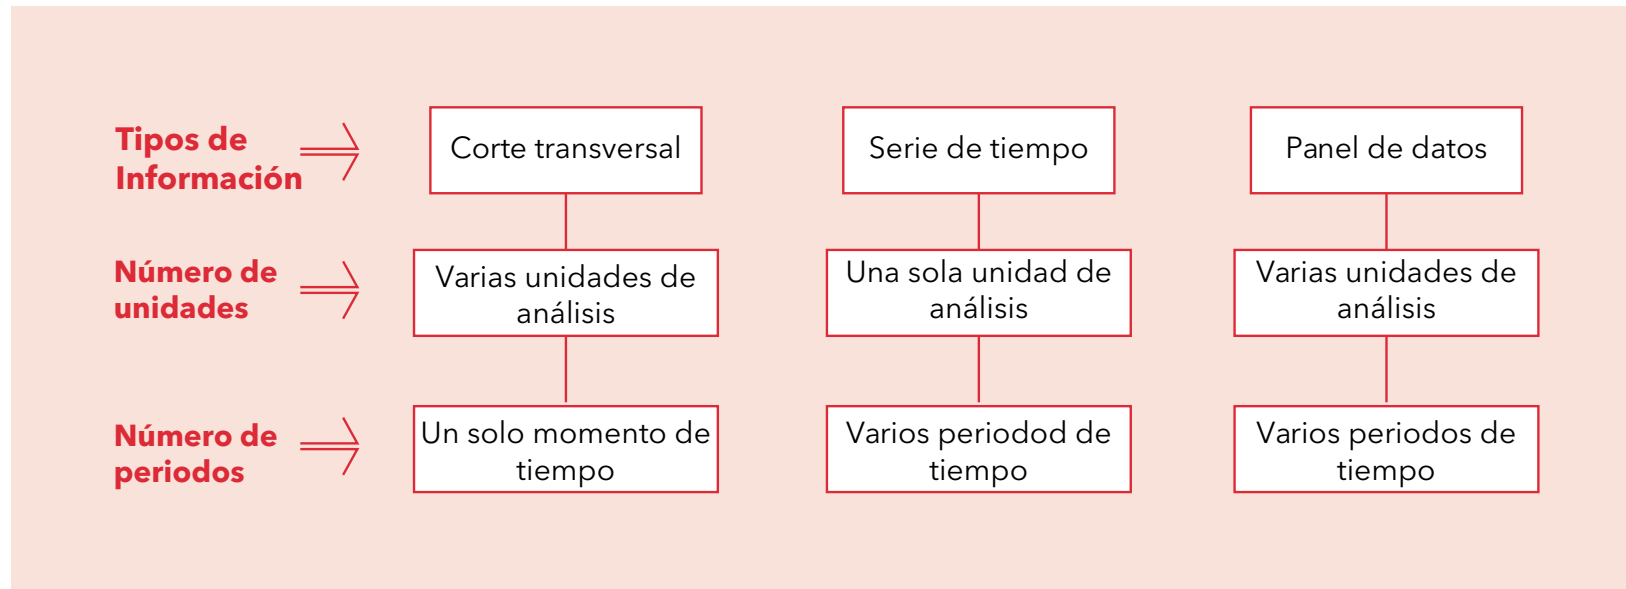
Tipos de Información

Corte transversal

Serie de tiempo

Panel de datos

Número de unidades

Varias unidades de análisis

Una sola unidad de análisis

Varias unidades de análisis

Número de periodos

Un solo momento de tiempo

Varios periodod de tiempo

Varios periodos de tiempo